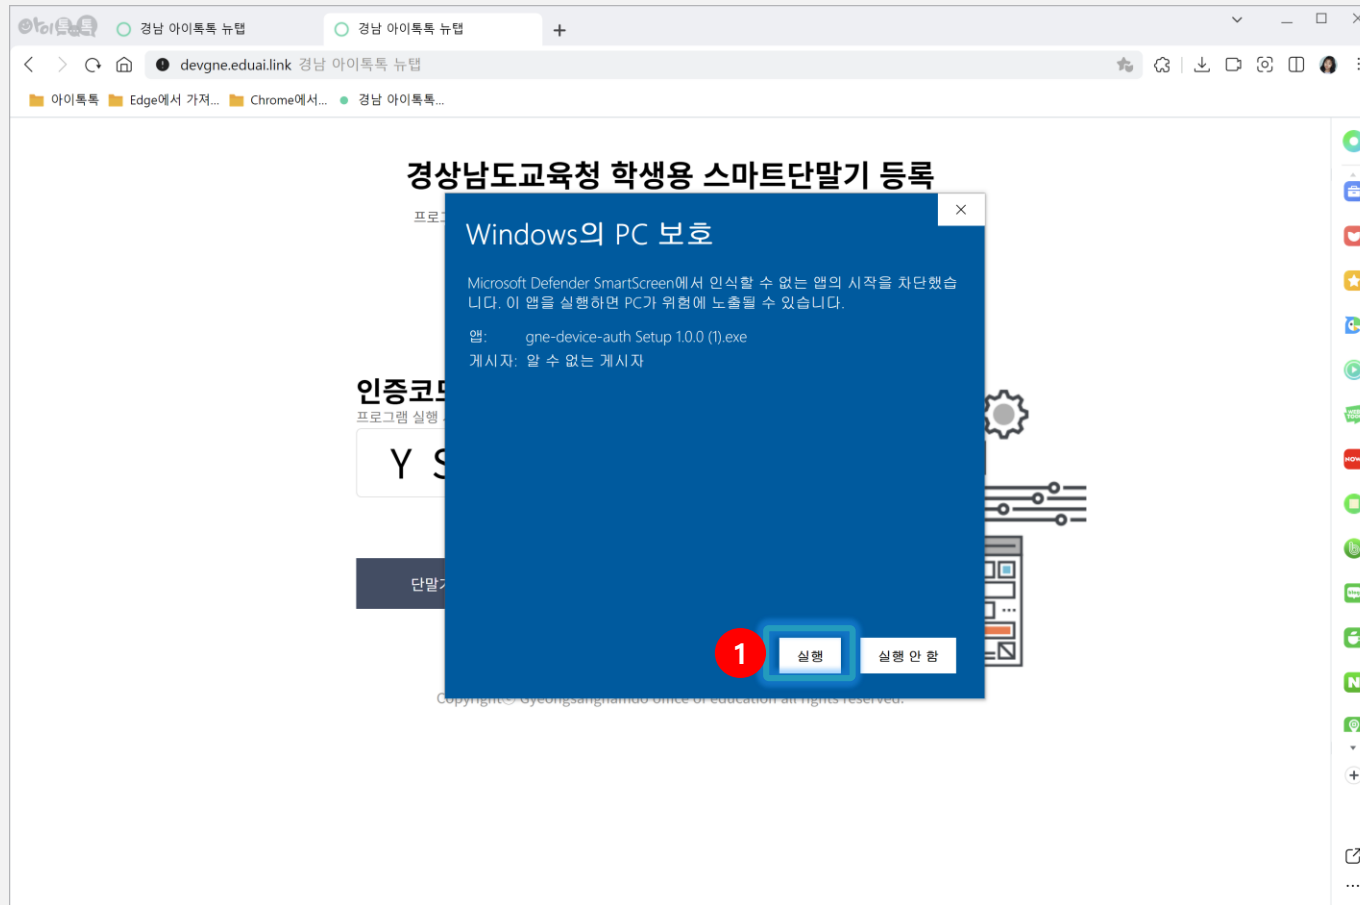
아이톡톡 경남 아이톡톡 뉴탭 경남 아이톡톡 뉴탭 +

devgne.eduai.link 경남 아이톡톡 뉴탭

아이톡톡 Edge에서 가져... Chrome에서... 경남 아이톡톡...

경상남도교육청 학생용 스마트단말기 등록

프로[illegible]

인증코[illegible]
프로그램 실행 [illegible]

Y S

단말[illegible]

Copyright© Gyeongsangnamdo office of education all rights reserved.

Windows의 PC 보호

Microsoft Defender SmartScreen에서 인식할 수 없는 앱의 시작을 차단했습니다. 이 앱을 실행하면 PC가 위험에 노출될 수 있습니다.

앱: gne-device-auth Setup 1.0.0 (1).exe
게시자: 알 수 없는 게시자

1

실행

실행 안 함